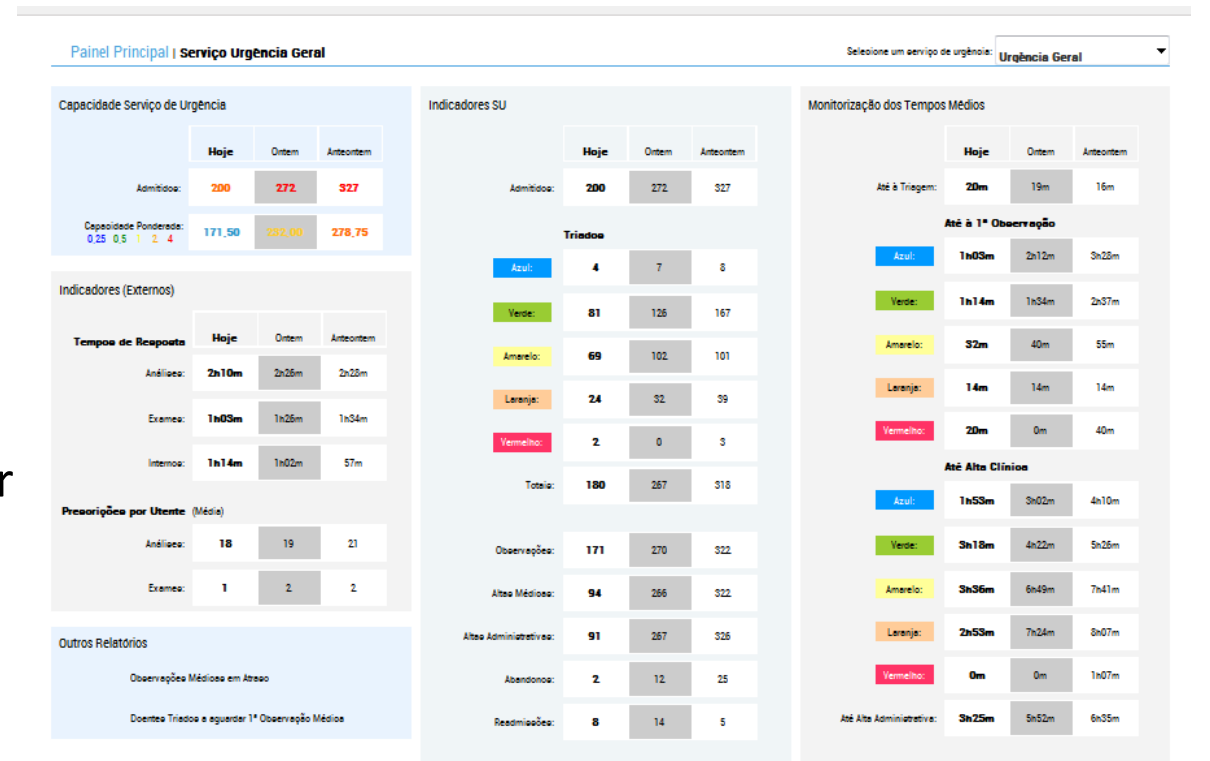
Painel Principal | Serviço Urgência Geral

Selecione um serviço de urgência: Urgência Geral

Capacidade Serviço de Urgência

| | Hoje | Ontem | Anteontem |
|---|---|---|---|
| Admitidos: | 200 | 272 | 327 |
| Capacidade Ponderada: 0,25 0,5 1 2 4 | 171,50 | 232,00 | 278,75 |

Indicadores (Externos)

| Tempos de Resposta | Hoje | Ontem | Anteontem |
|---|---|---|---|
| Análises: | 2h10m | 2h26m | 2h28m |
| Exames: | 1h03m | 1h26m | 1h34m |
| Internos: | 1h14m | 1h02m | 57m |

Prescrições por Utente (Média)

| | | | |
|---|---|---|---|
| Análises: | 18 | 19 | 21 |
| Exames: | 1 | 2 | 2 |

Outros Relatórios

Observações Médicas em Atraso

Doentes Triados a aguardar 1ª Observação Médica

Indicadores SU

| | Hoje | Ontem | Anteontem |
|---|---|---|---|
| Admitidos: | 200 | 272 | 327 |

Triados

| | | | |
|---|---|---|---|
| Azul: | 4 | 7 | 8 |
| Verde: | 81 | 126 | 167 |
| Amarelo: | 69 | 102 | 101 |
| Laranja: | 24 | 32 | 39 |
| Vermelho: | 2 | 0 | 3 |
| Totais: | 180 | 267 | 318 |

| | | | |
|---|---|---|---|
| Observações: | 171 | 270 | 322 |
| Altas Médicas: | 94 | 266 | 322 |
| Altas Administrativas: | 91 | 267 | 326 |
| Abandonos: | 2 | 12 | 25 |
| Readmissões: | 8 | 14 | 5 |

Monitorização dos Tempos Médios

| | Hoje | Ontem | Anteontem |
|---|---|---|---|
| Até à Triagem: | 20m | 19m | 16m |

Até à 1ª Observação

| | | | |
|---|---|---|---|
| Azul: | 1h03m | 2h12m | 3h28m |
| Verde: | 1h14m | 1h34m | 2h37m |
| Amarelo: | 32m | 40m | 55m |
| Laranja: | 14m | 14m | 14m |
| Vermelho: | 20m | 0m | 40m |

Até Alta Clínica

| | | | |
|---|---|---|---|
| Azul: | 1h53m | 3h02m | 4h10m |
| Verde: | 3h18m | 4h22m | 5h26m |
| Amarelo: | 3h36m | 6h49m | 7h41m |
| Laranja: | 2h53m | 7h24m | 8h07m |
| Vermelho: | 0m | 0m | 1h07m |
| Até Alta Administrativa: | 3h25m | 5h52m | 6h35m |

r